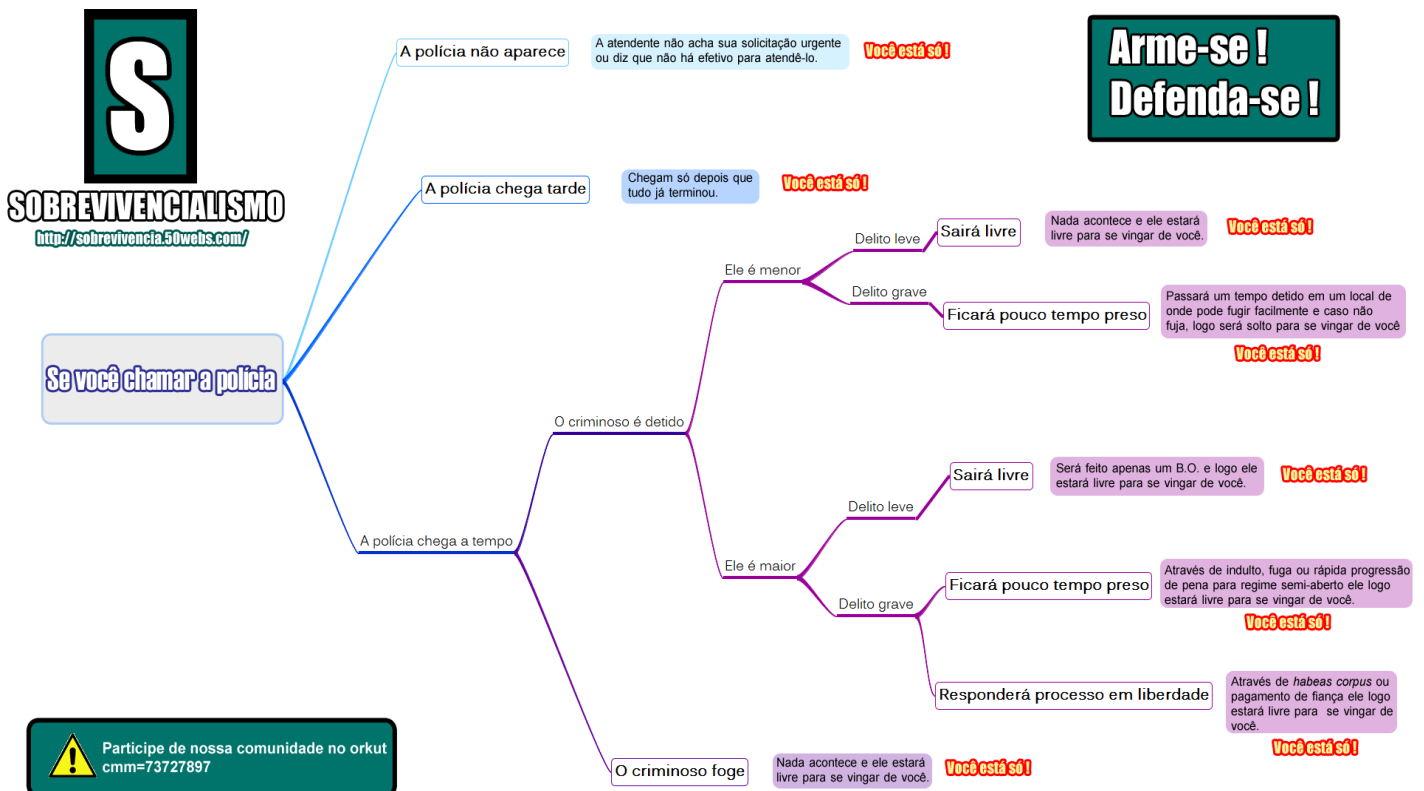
S

SOBREVIVENCIALISMO

http://sobrevivencia.50webs.com/

Arme-se ! Defenda-se !

Se você chamar a polícia

A polícia não aparece

A atendente não acha sua solicitação urgente ou diz que não há efetivo para atendê-lo.

Você está só !

A polícia chega tarde

Chegam só depois que tudo já terminou.

Você está só !

A polícia chega a tempo

O criminoso é detido

Ele é menor

Delito leve

Sairá livre

Nada acontece e ele estará livre para se vingar de você.

Você está só !

Delito grave

Ficará pouco tempo preso

Passará um tempo detido em um local de onde pode fugir facilmente e caso não fuja, logo será solto para se vingar de você

Você está só !

Ele é maior

Delito leve

Sairá livre

Será feito apenas um B.O. e logo ele estará livre para se vingar de você.

Você está só !

Delito grave

Ficará pouco tempo preso

Através de indulto, fuga ou rápida progressão de pena para regime semi-aberto ele logo estará livre para se vingar de você.

Você está só !

Responderá processo em liberdade

Através de *habeas corpus* ou pagamento de fiança ele logo estará livre para se vingar de você.

Você está só !

O criminoso foge

Nada acontece e ele estará livre para se vingar de você.

Você está só !

Participe de nossa comunidade no orkut cmm=73727897